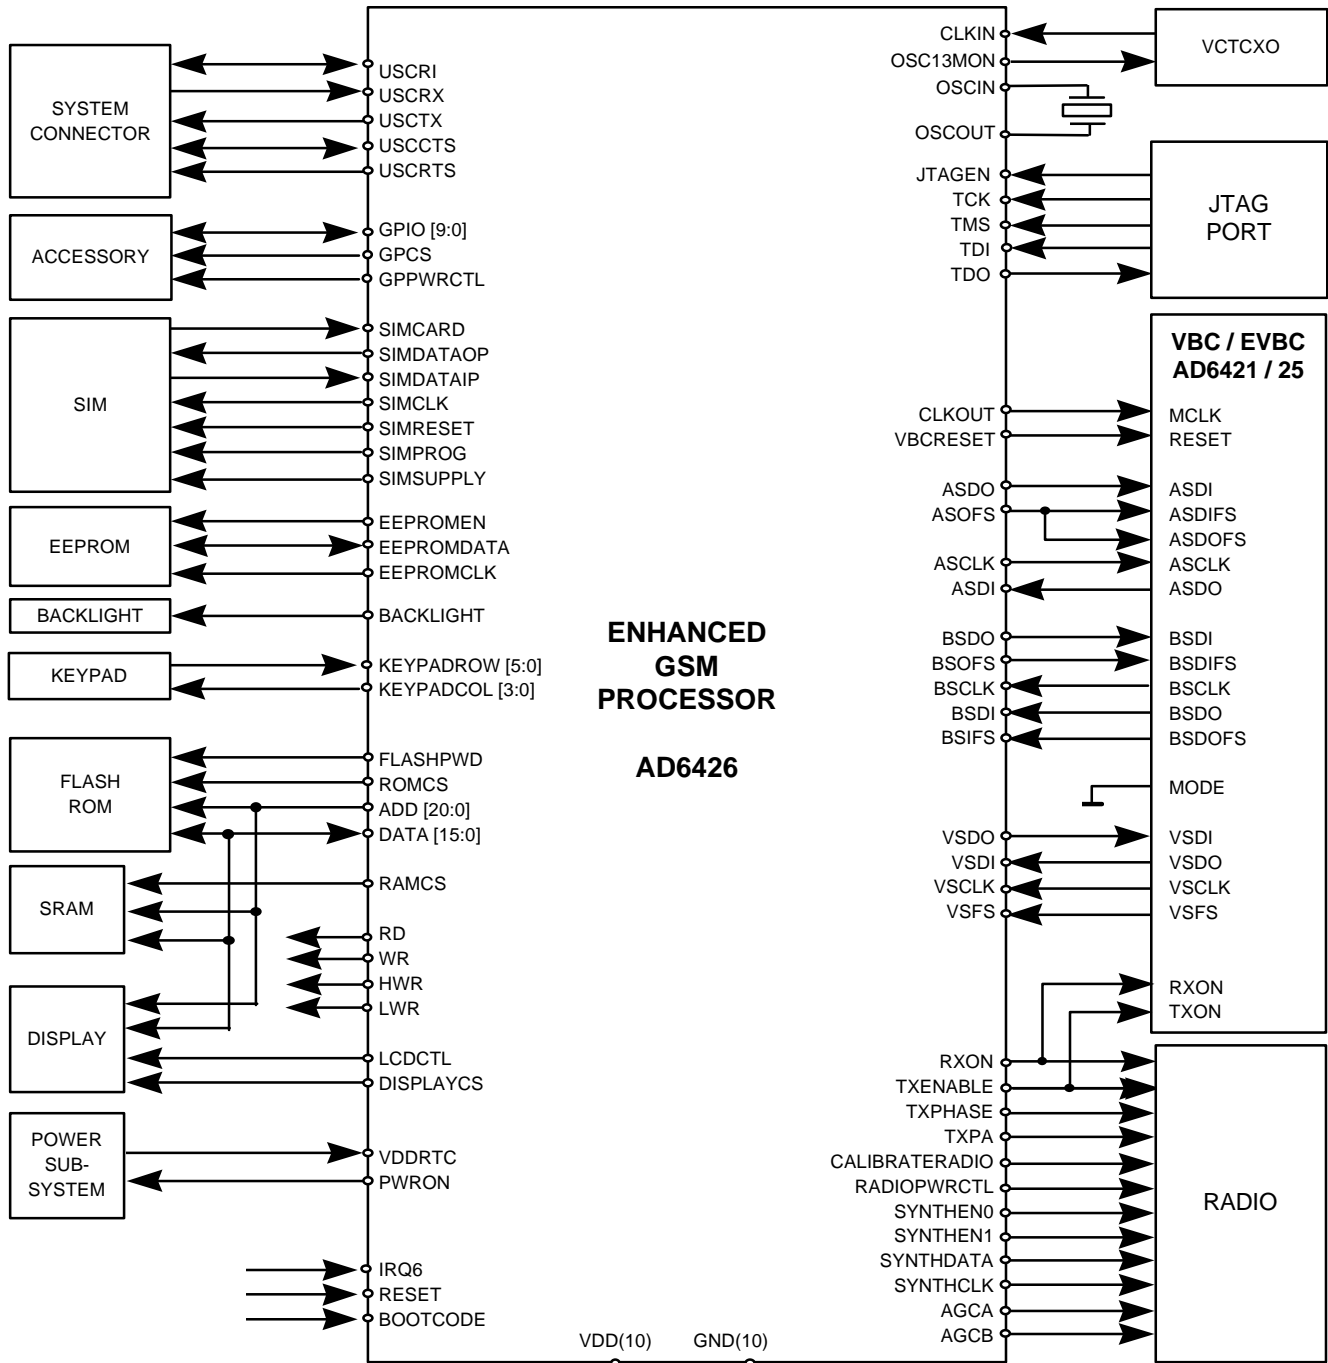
SYSTEM CONNECTOR

USCRI
USCRX
USCTX
USCCTS
USCRTS

ACCESSORY

GPIO [9:0]
GPCS
GPPWRCTL

SIM

SIMCARD
SIMDATAOP
SIMDATAIP
SIMCLK
SIMRESET
SIMPROG
SIMSUPPLY

EEPROM

EEPROMEN
EEPROMDATA
EEPROMCLK

BACKLIGHT

BACKLIGHT

KEYPAD

KEYPADROW [5:0]
KEYPADCOL [3:0]

FLASH ROM

FLASHPWD
ROMCS
ADD [20:0]
DATA [15:0]

SRAM

RAMCS

RD
WR
HWR
LWR

DISPLAY

LCDCTL
DISPLAYCS

POWER SUB-SYSTEM

VDDRTC
PWRON

IRQ6
RESET
BOOTCODE

VDD(10)
GND(10)

ENHANCED GSM PROCESSOR

AD6426

CLKIN
OSC13MON
OSCIN
OSCOUT

VCTCXO

JTAGEN
TCK
TMS
TDI
TDO

JTAG PORT

VBC / EVBC AD6421 / 25

CLKOUT
VBCRESET
MCLK
RESET

ASDO
ASOFS
ASDI
ASDIFS
ASDOFS
ASCLK
ASCLK
ASDI
ASDO

BSDO
BSOFS
BSCLK
BSDI
BSIFS
BSDI
BSDIFS
BSCLK
BSDO
BSDOFS

MODE

VSDO
VSDI
VSCLK
VSFS
VSDI
VSDO
VSCLK
VSFS

RXON
TXON

RXON
TXENABLE
TXPHASE
TXPA
CALIBRATERADIO
RADIOPWRCTL
SYNTHEN0
SYNTHEN1
SYNTHDATA
SYNTHCLK
AGCA
AGCB

RADIO